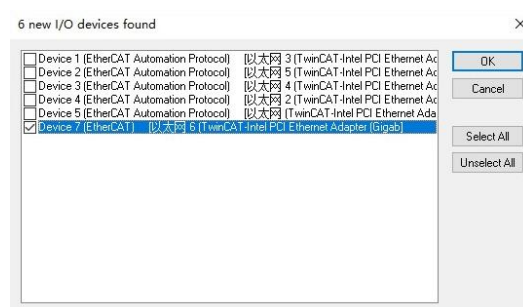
6 new I/O devices found

×

Device 1 (EtherCAT Automation Protocol) [以太网 3 (TwinCAT-Intel PCI Ethernet Ac
Device 2 (EtherCAT Automation Protocol) [以太网 5 (TwinCAT-Intel PCI Ethernet Ac
Device 3 (EtherCAT Automation Protocol) [以太网 4 (TwinCAT-Intel PCI Ethernet Ac
Device 4 (EtherCAT Automation Protocol) [以太网 2 (TwinCAT-Intel PCI Ethernet Ac
Device 5 (EtherCAT Automation Protocol) [以太网 (TwinCAT-Intel PCI Ethernet Ada
Device 7 (EtherCAT) [以太网 6 (TwinCAT-Intel PCI Ethernet Adapter (Gigab)

OK

Cancel

Select All

Unselect All